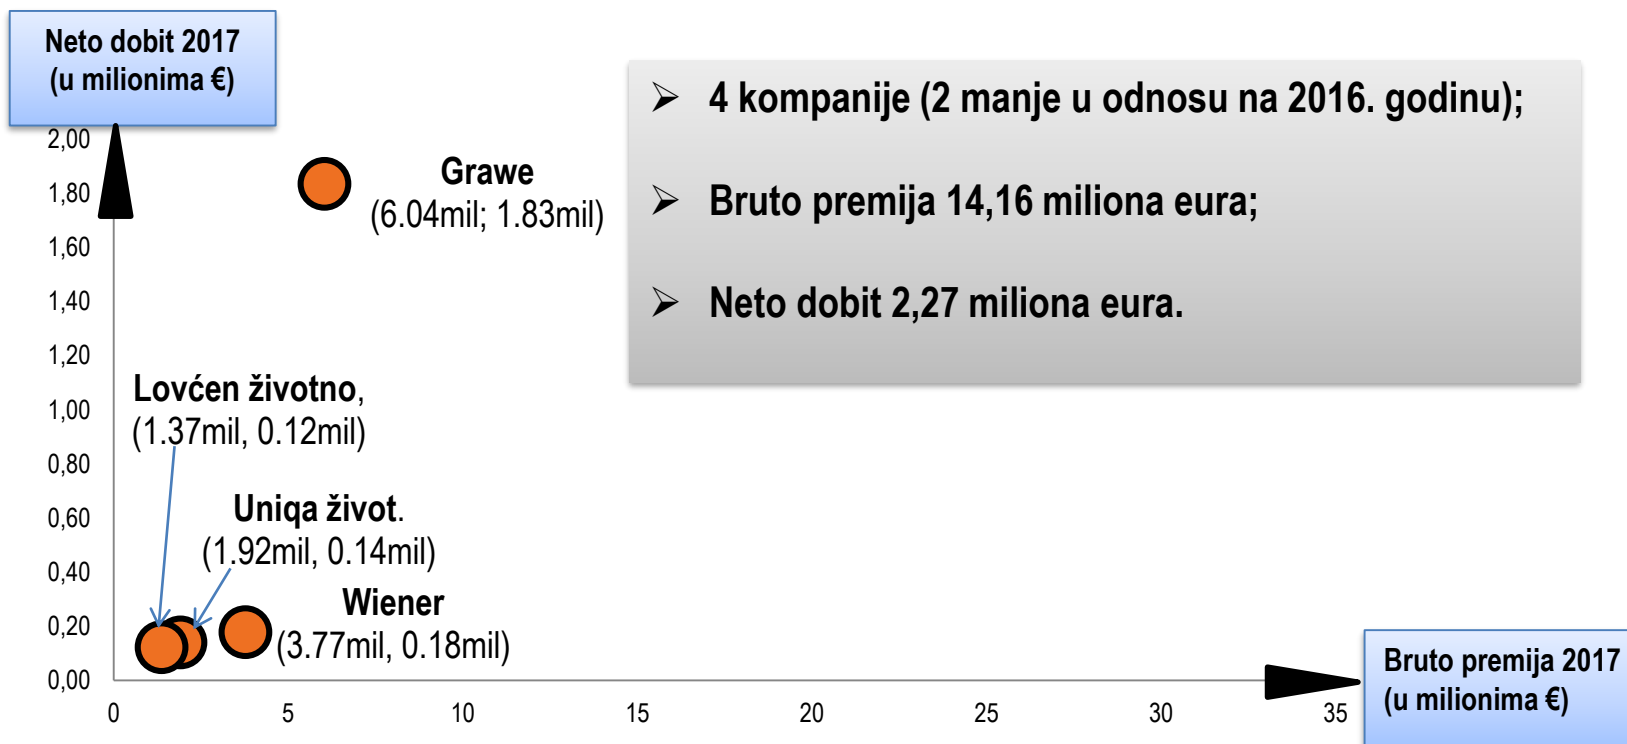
Neto dobit 2017
(u milionima €)

2,00
1,80
1,60
1,40
1,20
1,00
0,80
0,60
0,40
0,20
0,00

0
5
10
15
20
25
30
35

Grawe
(6.04mil; 1.83mil)

Lovćen životno,
(1.37mil, 0.12mil)

Uniqa život.
(1.92mil, 0.14mil)

Wiener
(3.77mil, 0.18mil)

Bruto premija 2017
(u milionima €)

➢ 4 kompanije (2 manje u odnosu na 2016. godinu);

➢ Bruto premija 14,16 miliona eura;

➢ Neto dobit 2,27 miliona eura.